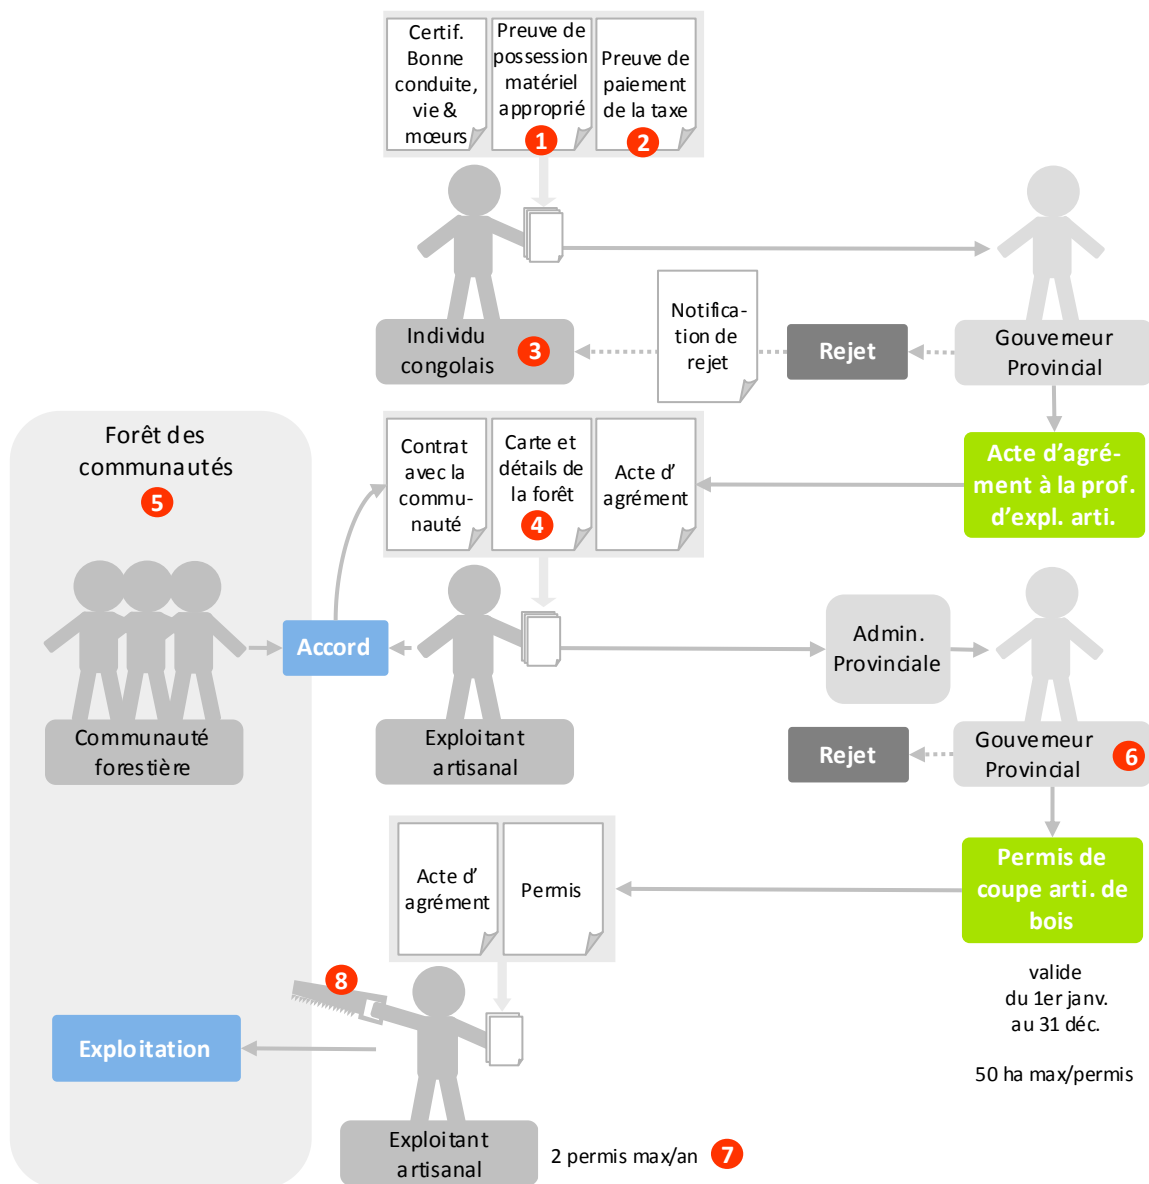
Certif. Bonne conduite, vie & mœurs

Preuve de possession matériel approprié 1

Preuve de paiement de la taxe 2

Individu congolais 3

Notification de rejet

Rejet

Gouverneur Provincial

Forêt des communautés 5

Contrat avec la communauté

Carte et détails de la forêt 4

Acte d'agrément

Acte d'agrément à la prof. d'expl. arti.

Communauté forestière

Accord

Exploitant artisanal

Admin. Provinciale

Rejet

Gouverneur Provincial 6

Acte d'agrément

Permis

Permis de coupe arti. de bois

valide du 1er janv. au 31 déc.

50 ha max/permis

8

Exploitation

Exploitant artisanal

2 permis max/an 7